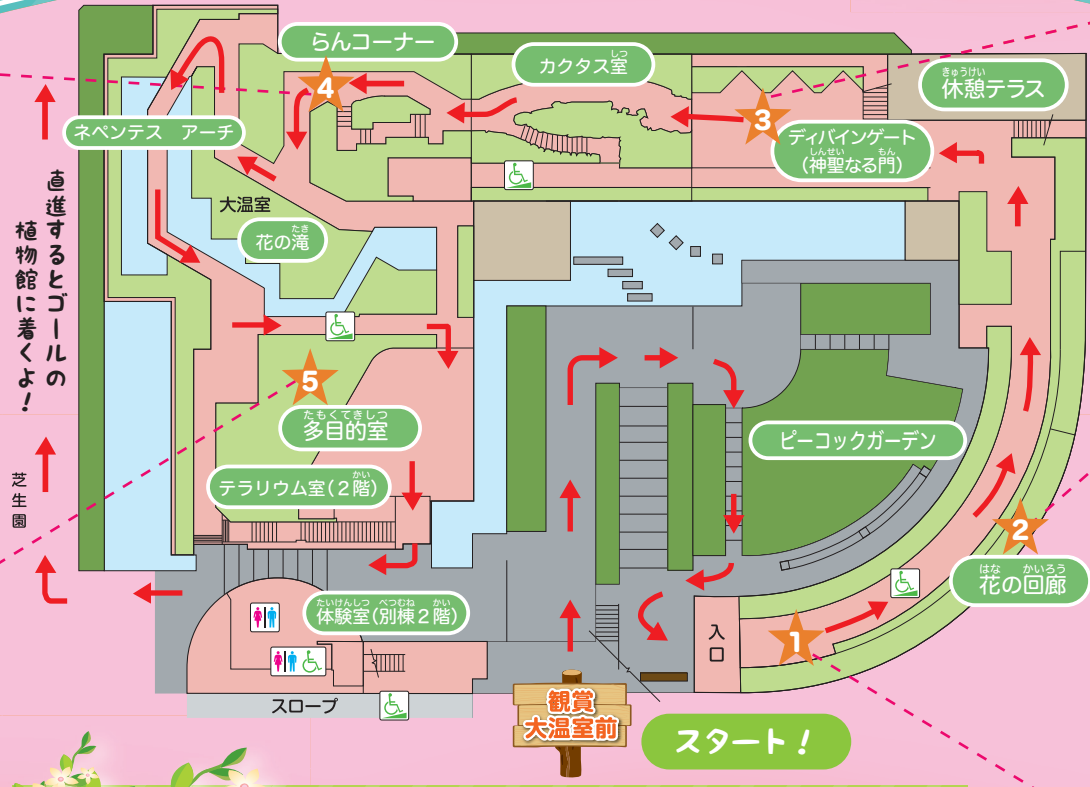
らんコーナー
カクタス室
休憩テラス
4
3
ネペンテス　アーチ
ディバインゲート（神聖なる門）
直進するとゴールの植物館に着くよ！
大温室
花の滝
5
多目的室
ピーコックガーデン
テラリウム室（2階）
芝生園
2
花の回廊
1
入口
体験室（別棟2階）
スロープ
観賞大温室前
スタート！